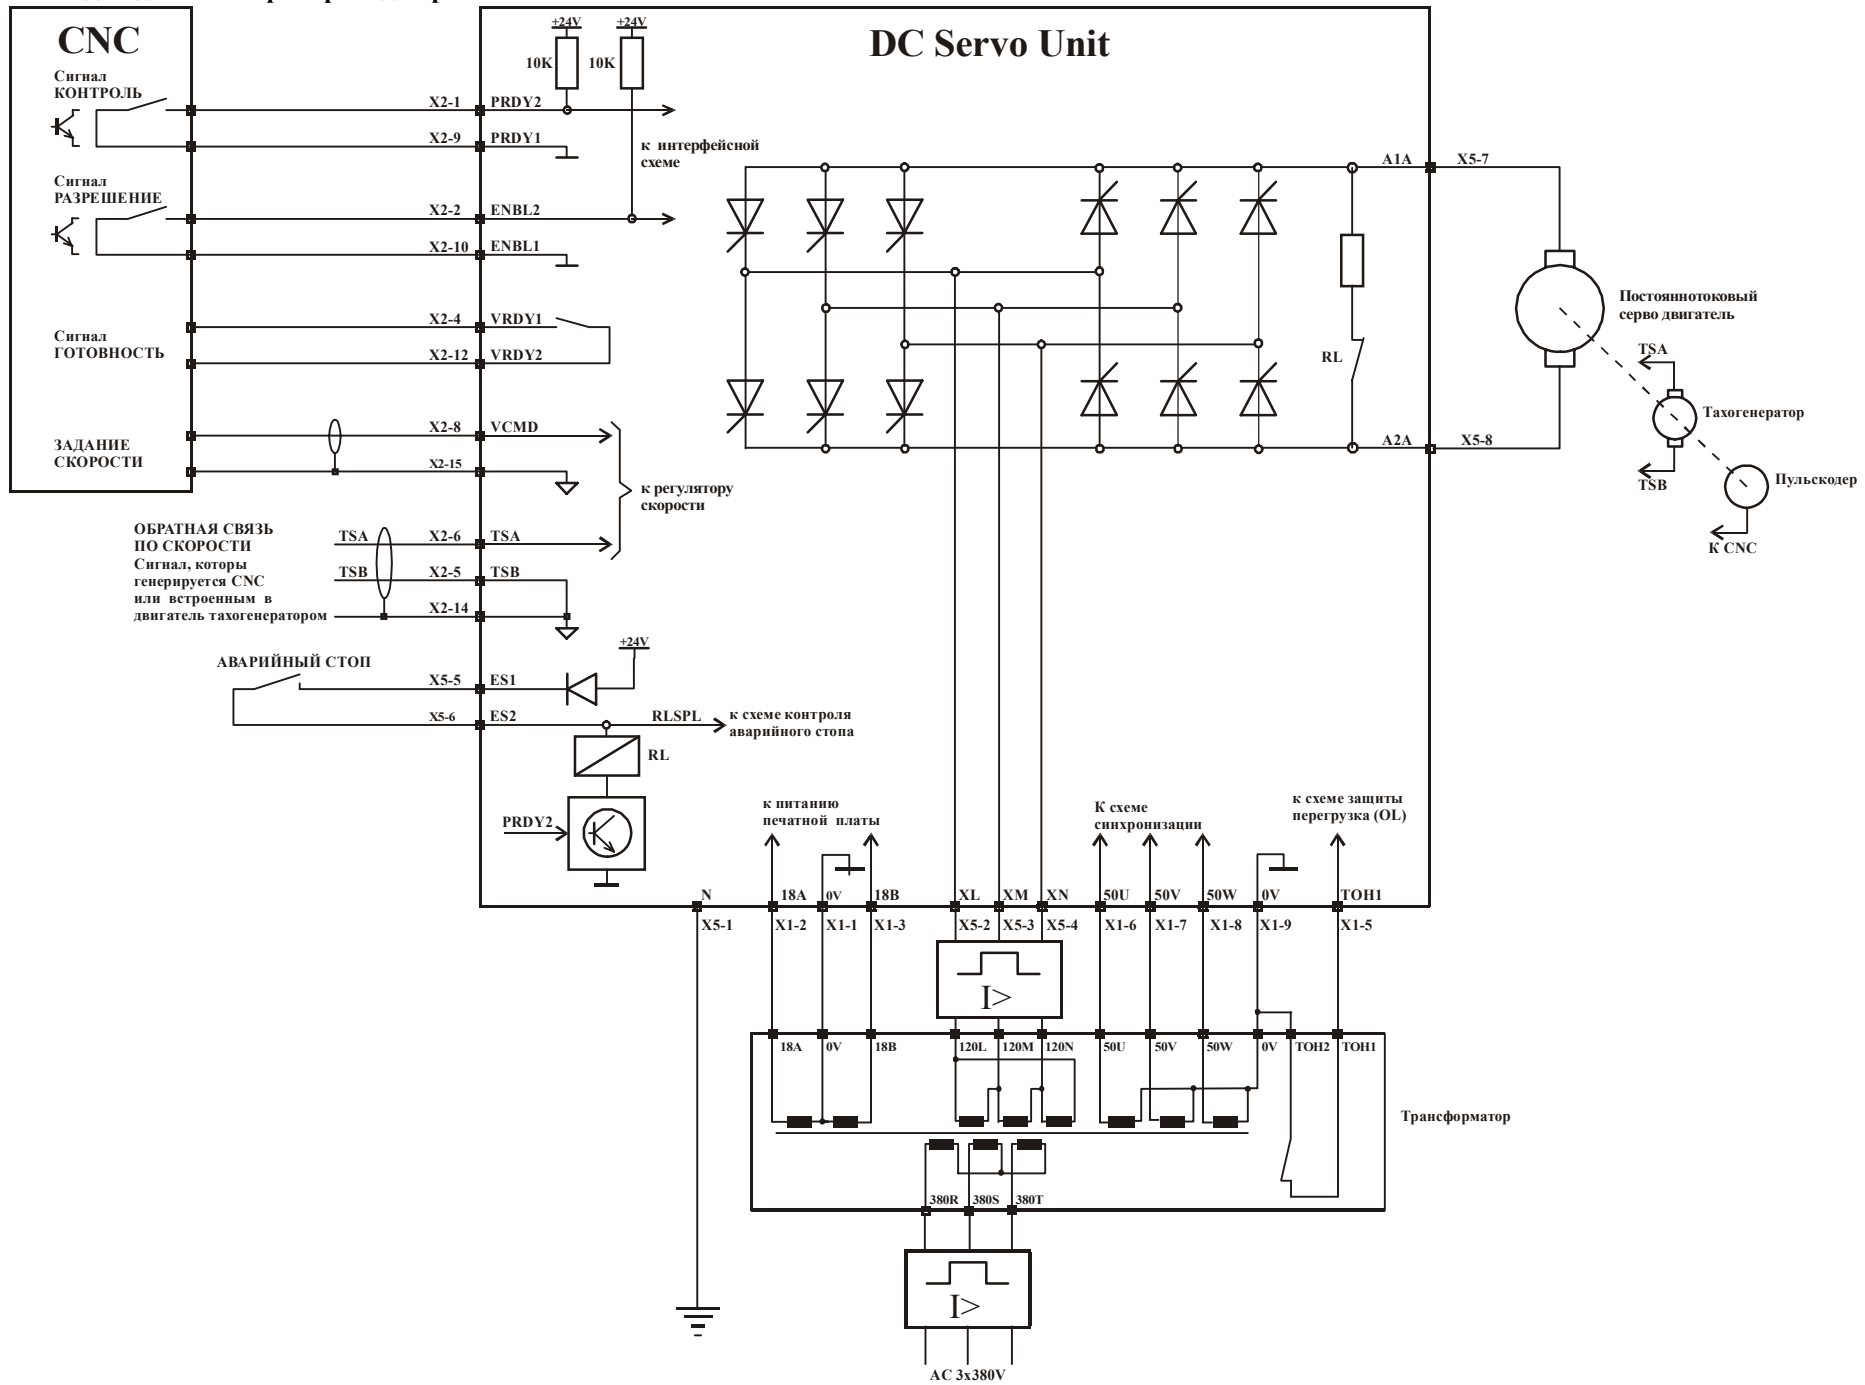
CNC

Сигнал КОНТРОЛЬ

Сигнал РАЗРЕШЕНИЕ

Сигнал ГОТОВНОСТЬ

ЗАДАНИЕ СКОРОСТИ

DC Servo Unit

+24V
+24V
10K
10K

X2-1 PRDY2
X2-9 PRDY1
к интерфейсной схеме
X2-2 ENBL2
X2-10 ENBL1
X2-4 VRDY1
X2-12 VRDY2
X2-8 VCMD
X2-15
к регулятору скорости

ОБРАТНАЯ СВЯЗЬ ПО СКОРОСТИ
Сигнал, которы генерируется CNC или встроенным в двигатель тахогенератором

TSA X2-6 TSA
TSB X2-5 TSB
X2-14

+24V
АВАРИЙНЫЙ СТОП
X5-5 ES1
X5-6 ES2
RLSPL
к схеме контроля аварийного стопа
RL
PRDY2

A1A X5-7
A2A X5-8
RL

Постояннотоковый серво двигатель
TSA
Тахогенератор
TSB
Пульскодер
К CNC

к питанию печатной платы
К схеме синхронизации
к схеме защиты перегрузка (OL)

N 18A 0V 18B XL XM XN 50U 50V 50W 0V TOH1
X5-1 X1-2 X1-1 X1-3 X5-2 X5-3 X5-4 X1-6 X1-7 X1-8 X1-9 X1-5

I>

18A 0V 18B 120L 120M 120N 50U 50V 50W 0V TOH2 TOH1

Трансформатор

380R 380S 380T

I>

AC 3x380V